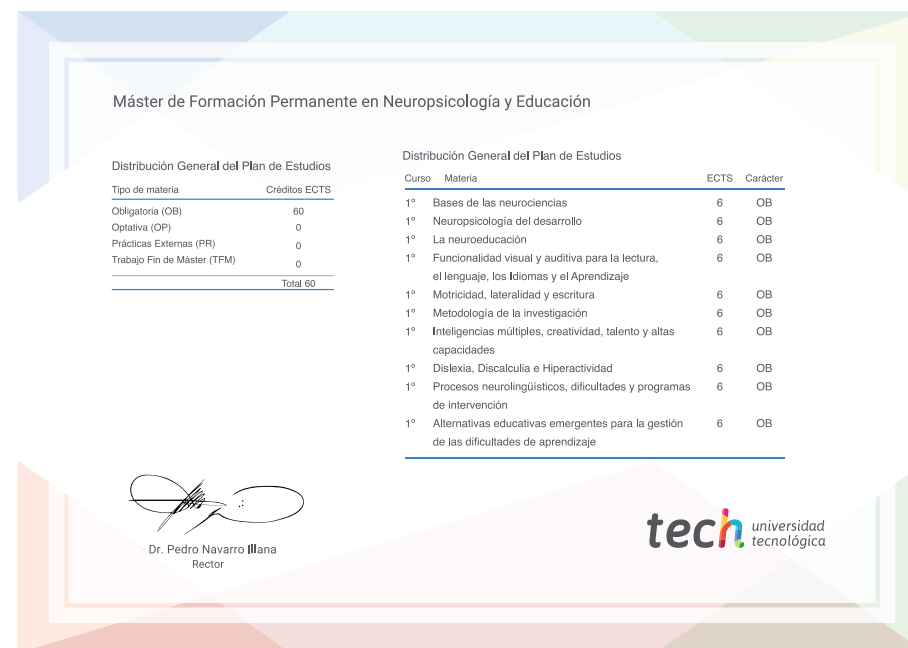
Máster de Formación Permanente en Neuropsicología y Educación

Distribución General del Plan de Estudios

| Tipo de materia | Créditos ECTS |
|---|---|
| Obligatoria (OB) | 60 |
| Optativa (OP) | 0 |
| Prácticas Externas (PR) | 0 |
| Trabajo Fin de Máster (TFM) | 0 |
| | Total 60 |

Distribución General del Plan de Estudios

| Curso | Materia | ECTS | Carácter |
|---|---|---|---|
| 1º | Bases de las neurociencias | 6 | OB |
| 1º | Neuropsicología del desarrollo | 6 | OB |
| 1º | La neuroeducación | 6 | OB |
| 1º | Funcionalidad visual y auditiva para la lectura, el lenguaje, los Idiomas y el Aprendizaje | 6 | OB |
| 1º | Motricidad, lateralidad y escritura | 6 | OB |
| 1º | Metodología de la investigación | 6 | OB |
| 1º | Inteligencias múltiples, creatividad, talento y altas capacidades | 6 | OB |
| 1º | Dislexia, Discalculia e Hiperactividad | 6 | OB |
| 1º | Procesos neurolingüísticos, dificultades y programas de intervención | 6 | OB |
| 1º | Alternativas educativas emergentes para la gestión de las dificultades de aprendizaje | 6 | OB |

Dr. Pedro Navarro Illana
Rector

tech universidad tecnológica